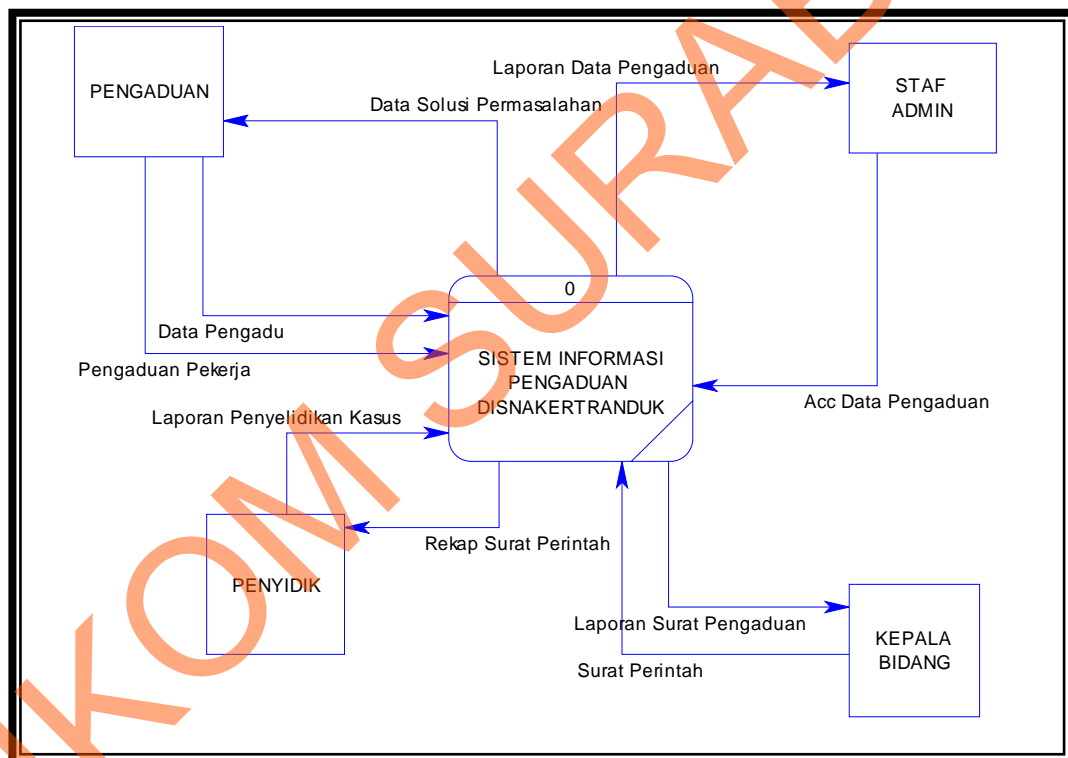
PENGADUAN

Laporan Data Pengaduan

STAF ADMIN

Data Solusi Permasalahan

0

SISTEM INFORMASI PENGADUAN DISNAKERTRANDUK

Data Pengadu

Pengaduan Pekerja

Acc Data Pengaduan

Laporan Penyelidikan Kasus

Rekap Surat Perintah

PENYIDIK

Laporan Surat Pengaduan

KEPALA BIDANG

Surat Perintah

KOM SURA